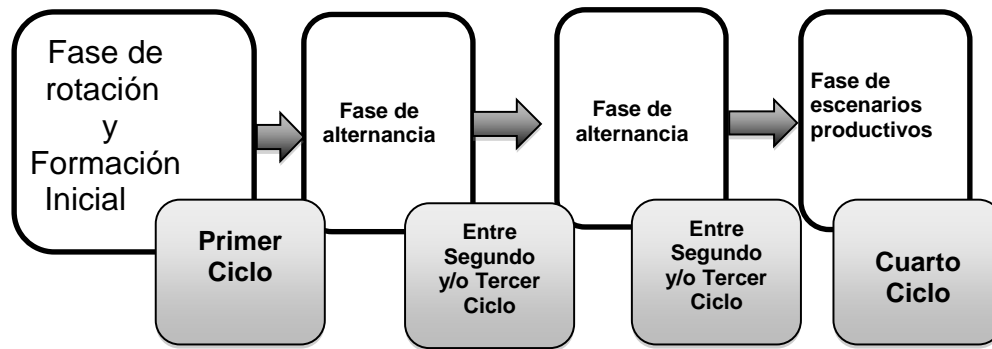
Fase de rotación y Formación Inicial

Primer Ciclo

Fase de alternancia

Entre Segundo y/o Tercer Ciclo

Fase de alternancia

Entre Segundo y/o Tercer Ciclo

Fase de escenarios productivos

Cuarto Ciclo